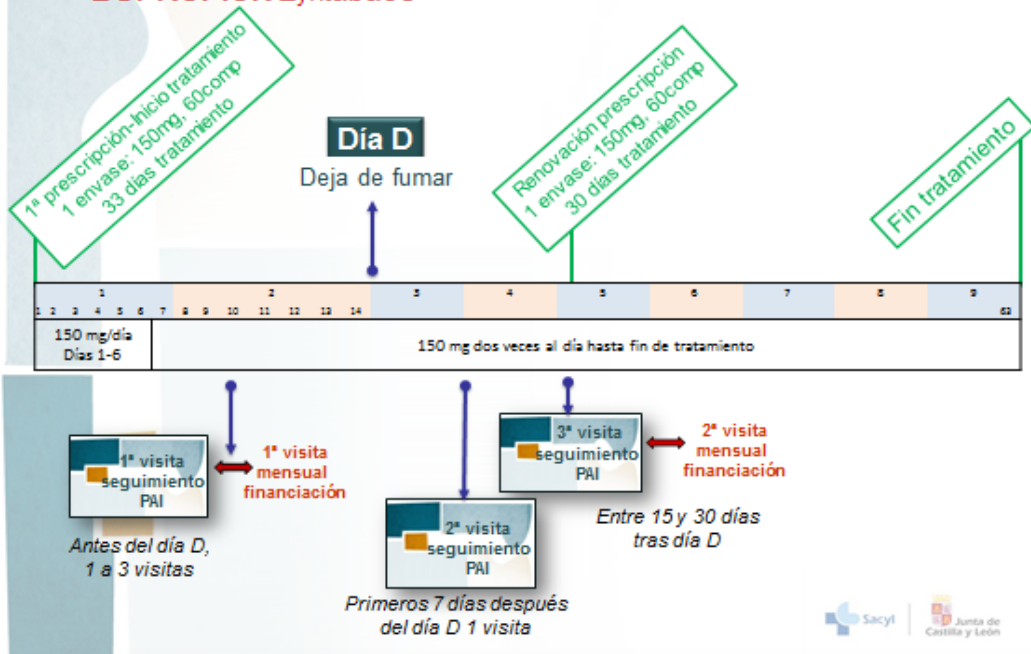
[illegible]

1ª prescripción-Inicio tratamiento
1 envase: 150mg, 60comp
33 días tratamiento

Día D
Deja de fumar

Renovación prescripción
1 envase: 150mg, 60comp
30 días tratamiento

Fin tratamiento

| 1 | 2 | 3 | 4 | 5 | 6 | 7 | 8 | 9 |
|---|---|---|---|---|---|---|---|---|
| 1 2 3 4 5 6 7 | 8 9 10 11 12 13 14 | | | | | | | 63 |

150 mg/día
Días 1-6

150 mg dos veces al día hasta fin de tratamiento

1ª visita seguimiento PAI

1ª visita mensual financiación

Antes del día D, 1 a 3 visitas

2ª visita seguimiento PAI

Primeros 7 días después del día D 1 visita

3ª visita seguimiento PAI

2ª visita mensual financiación

Entre 15 y 30 días tras día D

Sacyl

Junta de Castilla y León